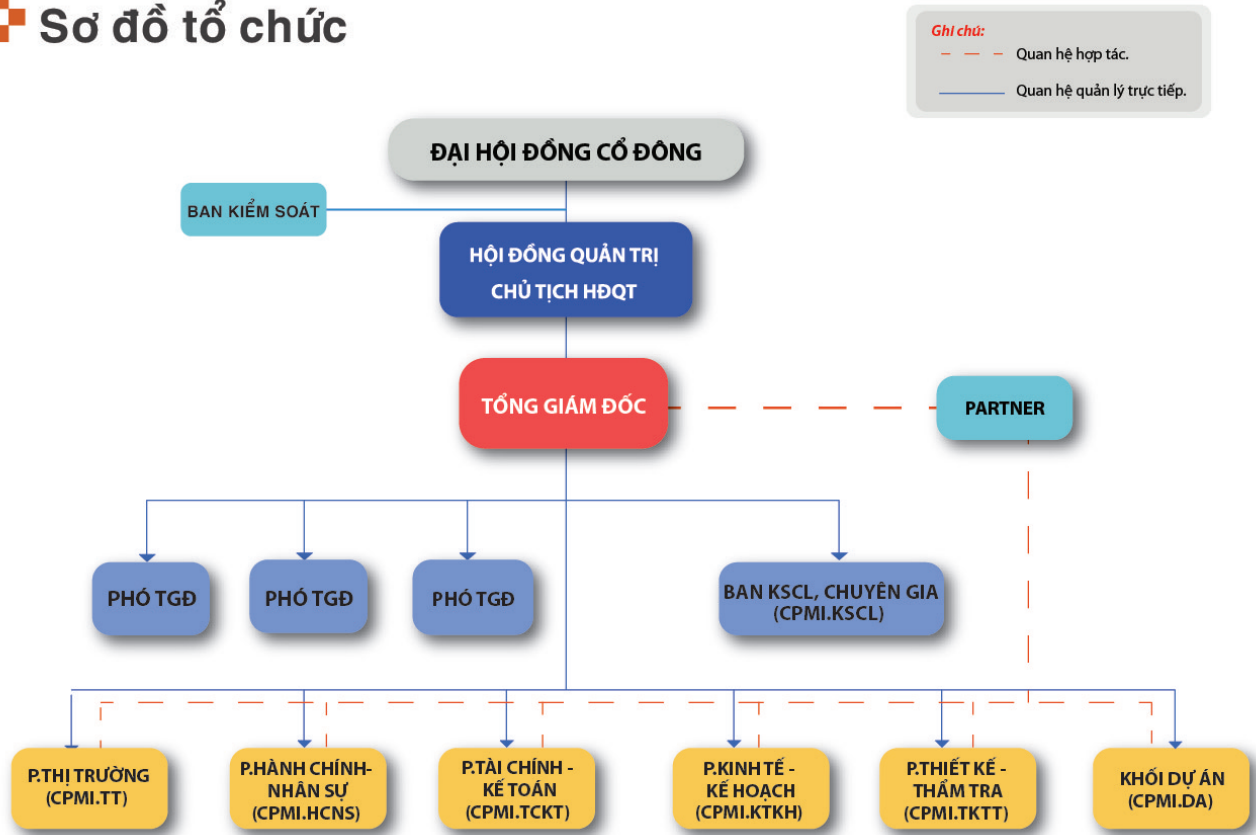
Sơ đồ tổ chức

Ghi chú:
Quan hệ hợp tác.
Quan hệ quản lý trực tiếp.

ĐẠI HỘI ĐỒNG CỔ ĐÔNG

BAN KIỂM SOÁT

HỘI ĐỒNG QUẢN TRỊ
CHỦ TỊCH HĐQT

TỔNG GIÁM ĐỐC

PARTNER

PHÓ TGĐ

PHÓ TGĐ

PHÓ TGĐ

BAN KSCL, CHUYÊN GIA (CPMI.KSCL)

P.THỊ TRƯỜNG (CPMI.TT)

P.HÀNH CHÍNH-NHÂN SỰ (CPMI.HCNS)

P.TÀI CHÍNH - KẾ TOÁN (CPMI.TCKT)

P.KINH TẾ - KẾ HOẠCH (CPMI.KTKH)

P.THIẾT KẾ - THẨM TRA (CPMI.TKTT)

KHỐI DỰ ÁN (CPMI.DA)